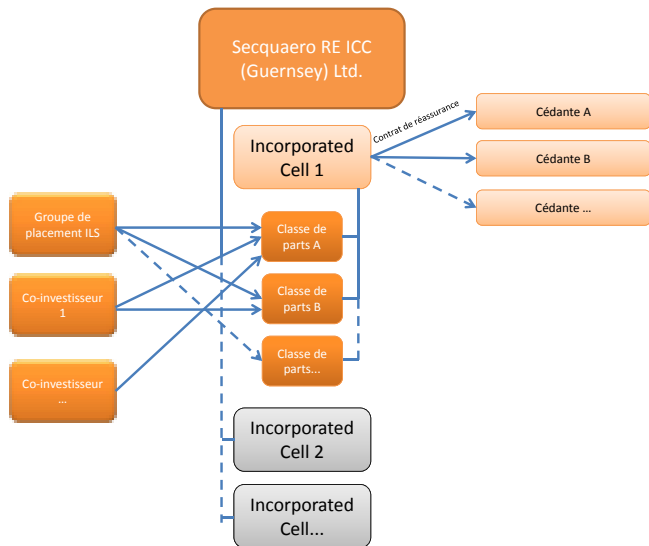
Secquaero RE ICC (Guernsey) Ltd.

Incorporated Cell 1

Contrat de réassurance

Cédante A

Cédante B

Cédante ...

Groupe de placement ILS

Co-investisseur 1

Co-investisseur ...

Classe de parts A

Classe de parts B

Classe de parts...

Incorporated Cell 2

Incorporated Cell...